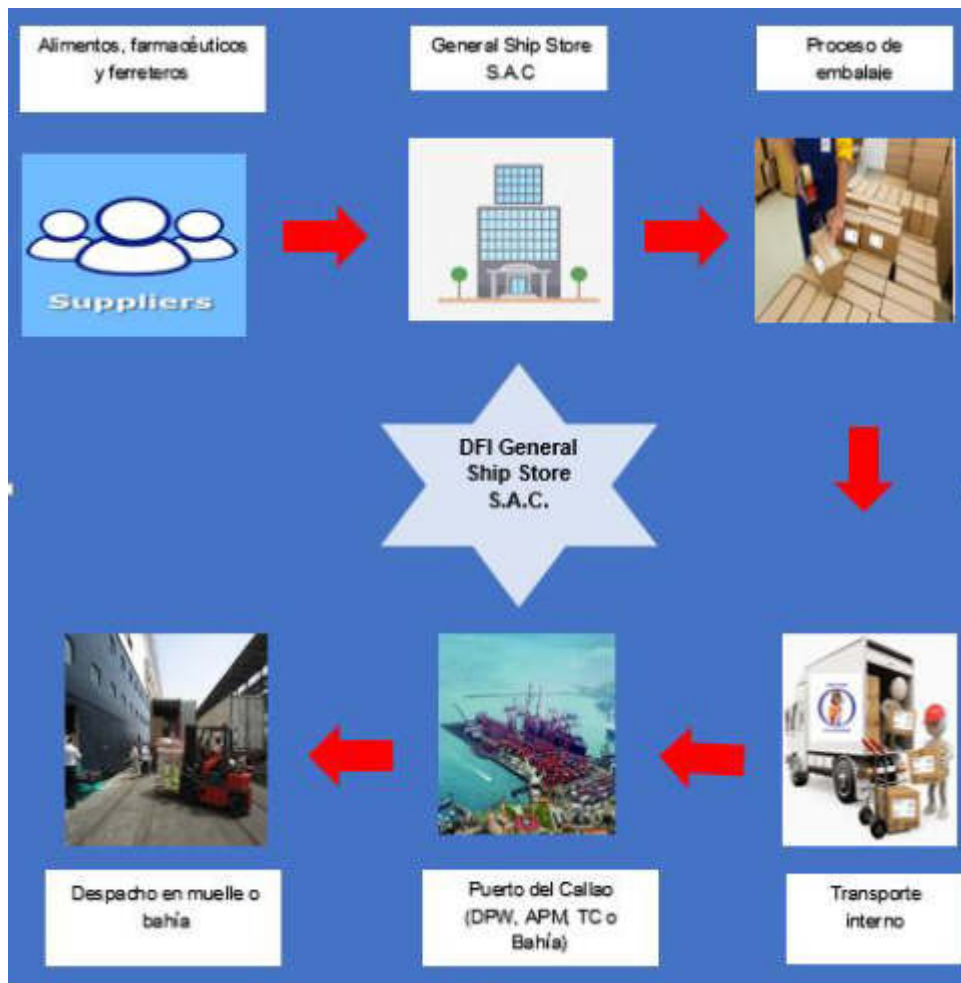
Alimentos, farmacéuticos y ferreteros

General Ship Store S.A.C

Proceso de embalaje

Suppliers

DFI General Ship Store S.A.C.

Despacho en muelle o bahía

Puerto del Callao (DPW, APM, TC o Bahía)

Transporte interno